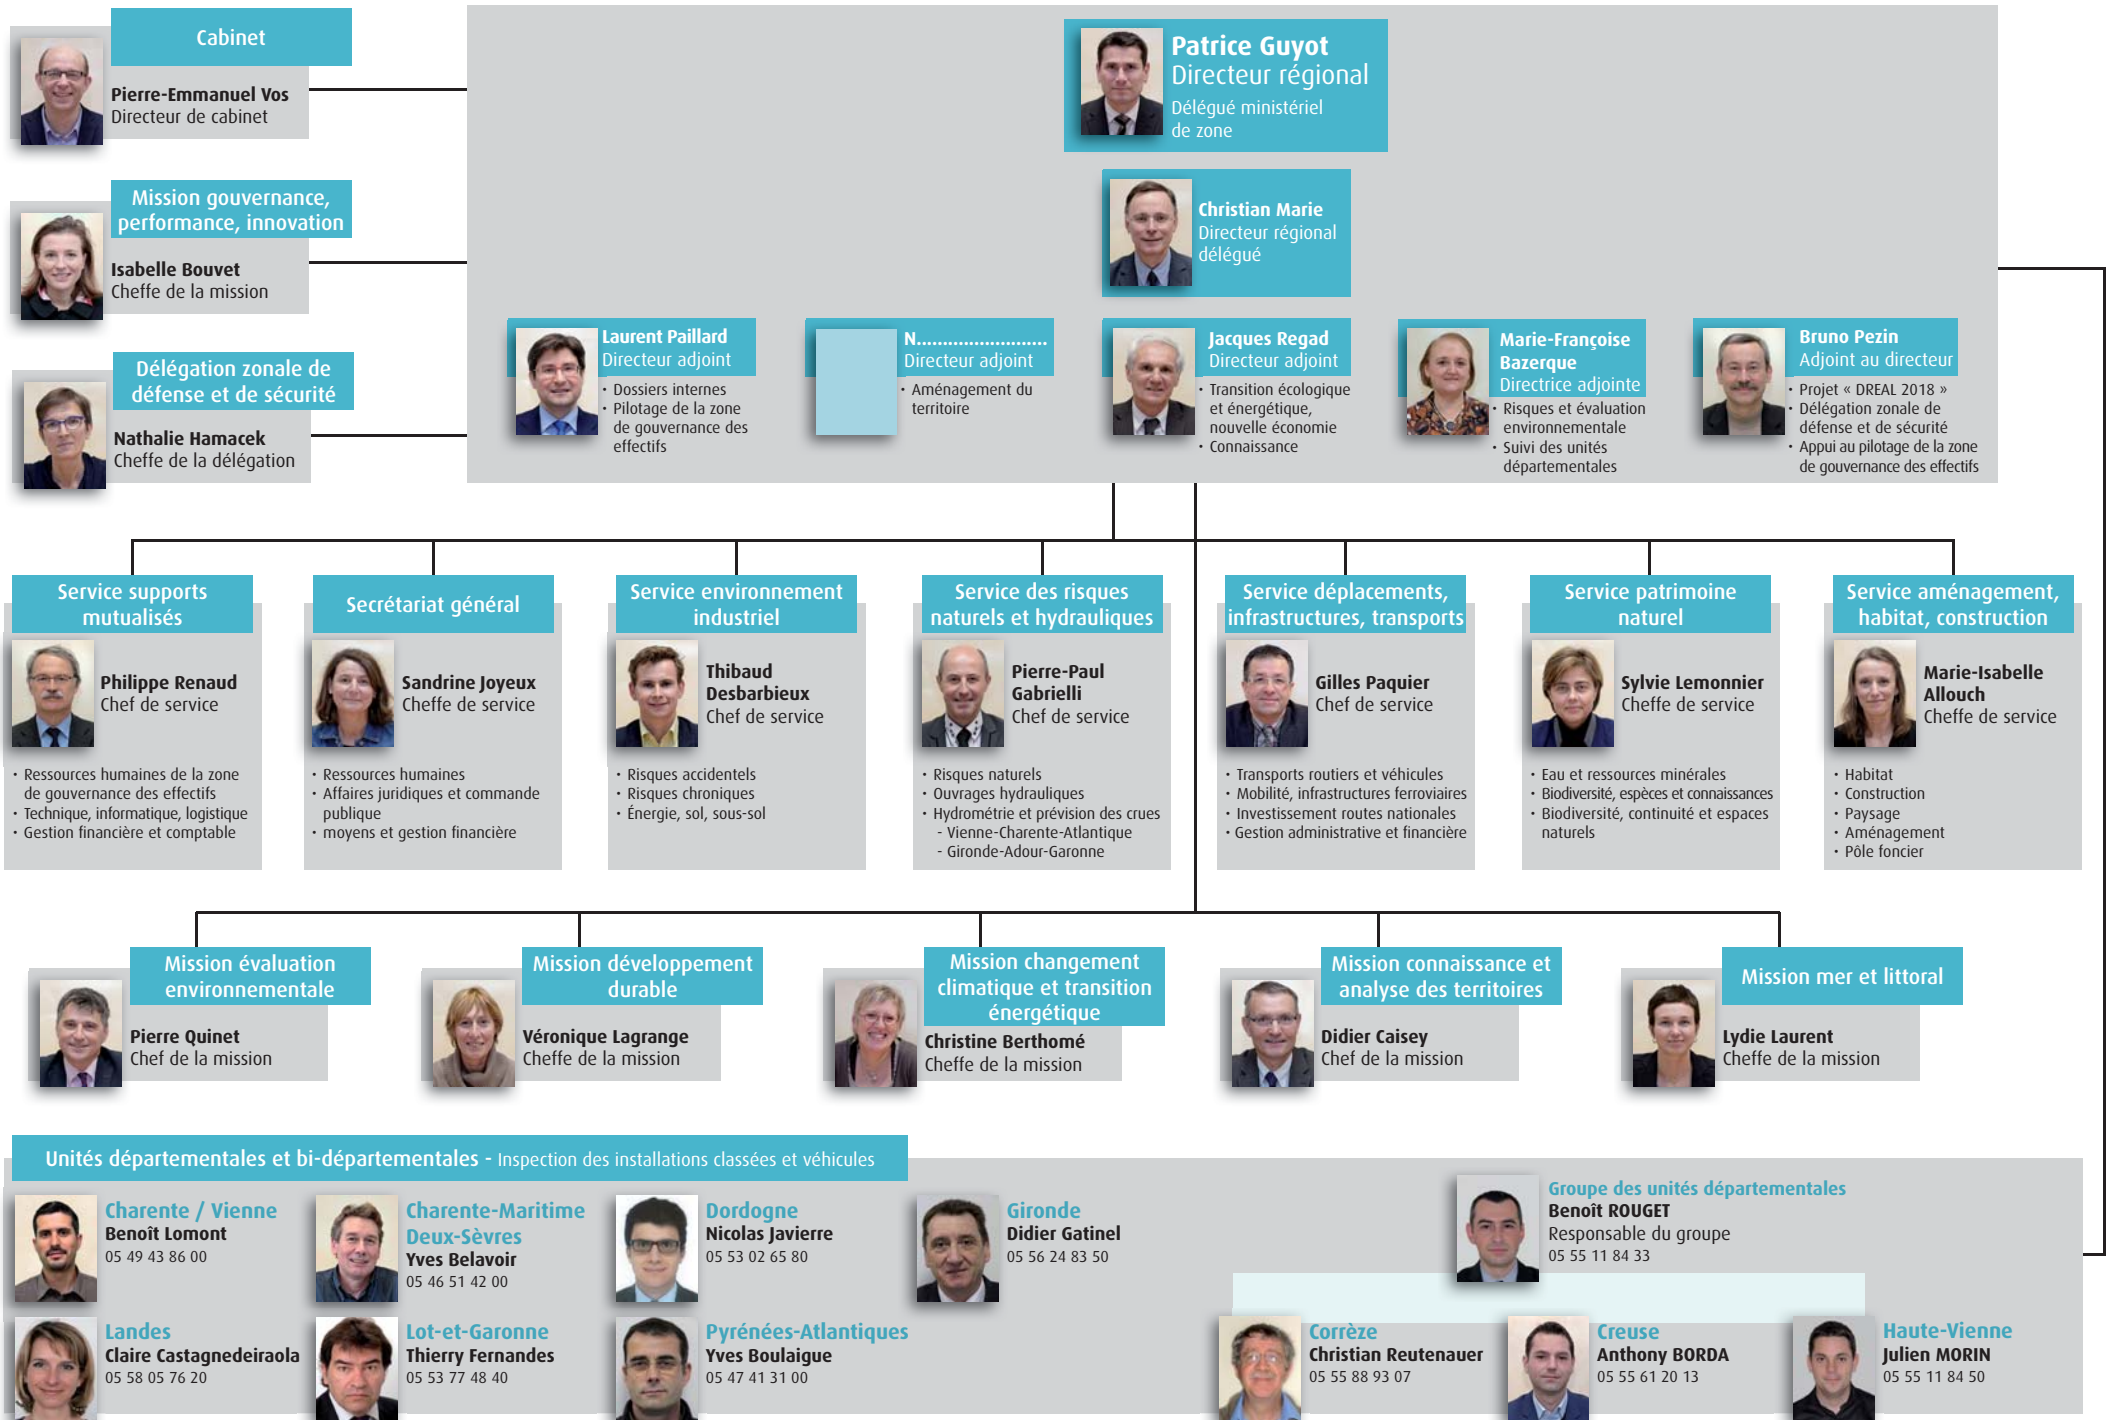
Cabinet
Pierre-Emmanuel Vos
Directeur de cabinet

Mission gouvernance, performance, innovation
Isabelle Bouvet
Cheffe de la mission

Délégation zonale de défense et de sécurité
Nathalie Hamacek
Cheffe de la délégation

Patrice Guyot
Directeur régional
Délégué ministériel de zone

Christian Marie
Directeur régional délégué

Laurent Paillard
Directeur adjoint
• Dossiers internes
• Pilotage de la zone de gouvernance des effectifs

N.........................
Directeur adjoint
• Aménagement du territoire

Jacques Regad
Directeur adjoint
• Transition écologique et énergétique, nouvelle économie
• Connaissance

Marie-Françoise Bazerque
Directrice adjointe
• Risques et évaluation environnementale
• Suivi des unités départementales

Bruno Pezin
Adjoint au directeur
• Projet « DREAL 2018 »
• Délégation zonale de défense et de sécurité
• Appui au pilotage de la zone de gouvernance des effectifs

Service supports mutualisés
Philippe Renaud
Chef de service
• Ressources humaines de la zone de gouvernance des effectifs
• Technique, informatique, logistique
• Gestion financière et comptable

Secrétariat général
Sandrine Joyeux
Cheffe de service
• Ressources humaines
• Affaires juridiques et commande publique
• moyens et gestion financière

Service environnement industriel
Thibaud Desbarbieux
Chef de service
• Risques accidentels
• Risques chroniques
• Énergie, sol, sous-sol

Service des risques naturels et hydrauliques
Pierre-Paul Gabrielli
Chef de service
• Risques naturels
• Ouvrages hydrauliques
• Hydrométrie et prévision des crues
- Vienne-Charente-Atlantique
- Gironde-Adour-Garonne

Service déplacements, infrastructures, transports
Gilles Paquier
Chef de service
• Transports routiers et véhicules
• Mobilité, infrastructures ferroviaires
• Investissement routes nationales
• Gestion administrative et financière

Service patrimoine naturel
Sylvie Lemonnier
Cheffe de service
• Eau et ressources minérales
• Biodiversité, espèces et connaissances
• Biodiversité, continuité et espaces naturels

Service aménagement, habitat, construction
Marie-Isabelle Allouch
Cheffe de service
• Habitat
• Construction
• Paysage
• Aménagement
• Pôle foncier

Mission évaluation environnementale
Pierre Quinet
Chef de la mission

Mission développement durable
Véronique Lagrange
Cheffe de la mission

Mission changement climatique et transition énergétique
Christine Berthomé
Cheffe de la mission

Mission connaissance et analyse des territoires
Didier Caisey
Chef de la mission

Mission mer et littoral
Lydie Laurent
Cheffe de la mission

Unités départementales et bi-départementales - Inspection des installations classées et véhicules

Charente / Vienne
Benoît Lomont
05 49 43 86 00

Charente-Maritime
Deux-Sèvres
Yves Belavoir
05 46 51 42 00

Dordogne
Nicolas Javierre
05 53 02 65 80

Gironde
Didier Gatinel
05 56 24 83 50

Groupe des unités départementales
Benoît ROUGET
Responsable du groupe
05 55 11 84 33

Landes
Claire Castagnedeiraola
05 58 05 76 20

Lot-et-Garonne
Thierry Fernandes
05 53 77 48 40

Pyrénées-Atlantiques
Yves Boulaigue
05 47 41 31 00

Corrèze
Christian Reutenauer
05 55 88 93 07

Creuse
Anthony BORDA
05 55 61 20 13

Haute-Vienne
Julien MORIN
05 55 11 84 50